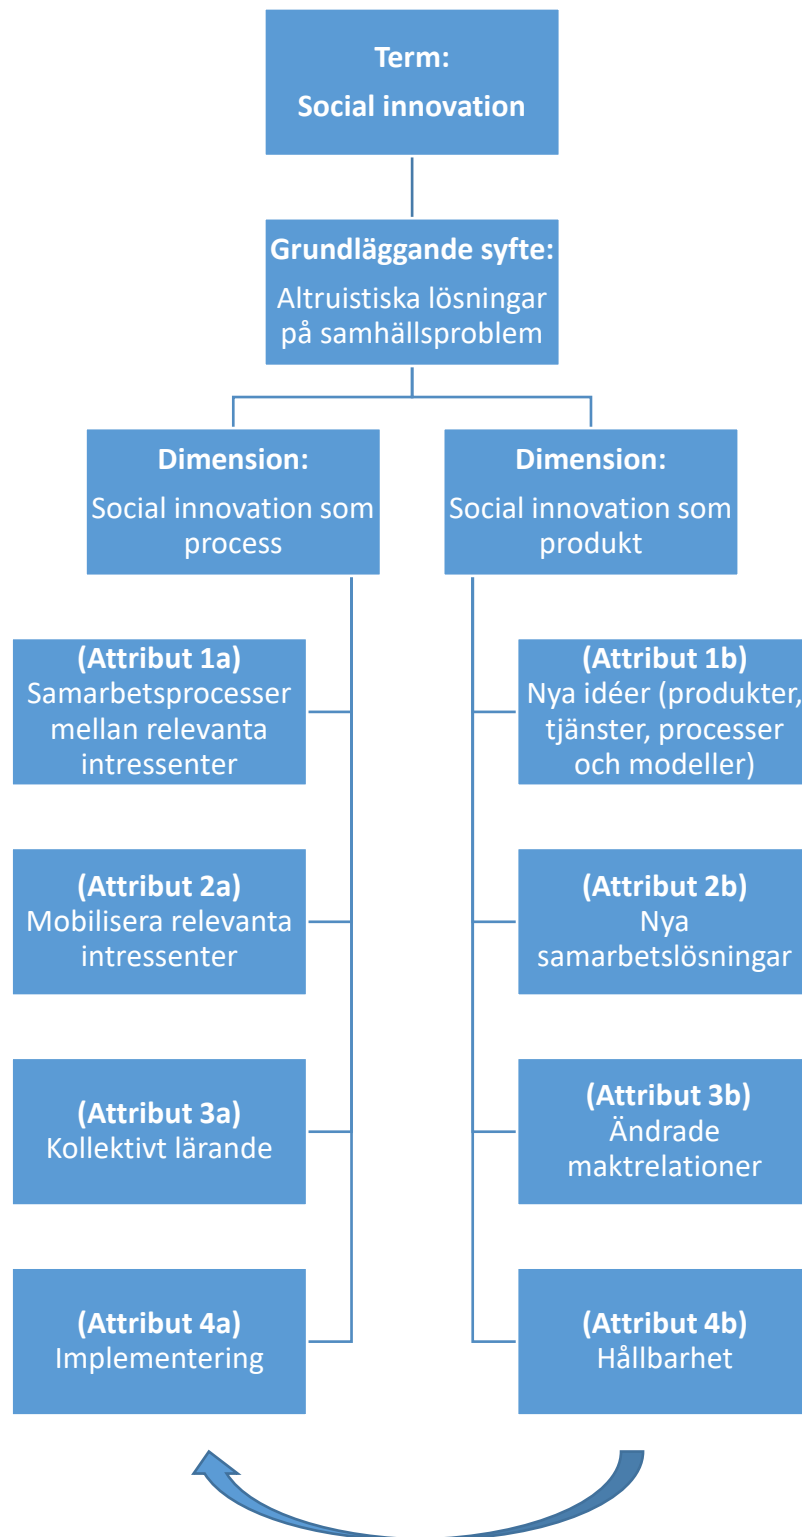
Term:
Social innovation

Grundläggande syfte:
Altruistiska lösningar på samhällsproblem

Dimension:
Social innovation som process

(Attribut 1a)
Samarbetsprocesser mellan relevanta intressenter

(Attribut 2a)
Mobilisera relevanta intressenter

(Attribut 3a)
Kollektivt lärande

(Attribut 4a)
Implementering

Dimension:
Social innovation som produkt

(Attribut 1b)
Nya idéer (produkter, tjänster, processer och modeller)

(Attribut 2b)
Nya samarbetslösningar

(Attribut 3b)
Ändrade maktrelationer

(Attribut 4b)
Hållbarhet